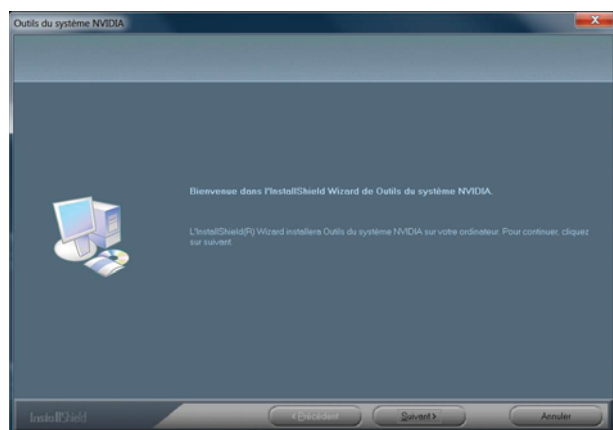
Outils du système NVIDIA

Bienvenue dans l'InstallShield Wizard de Outils du système NVIDIA.

L'InstallShield(R) Wizard installera Outils du système NVIDIA sur votre ordinateur. Pour continuer, cliquez sur suivant.

InstallShield

< Précédent

Suivant >

Annuler